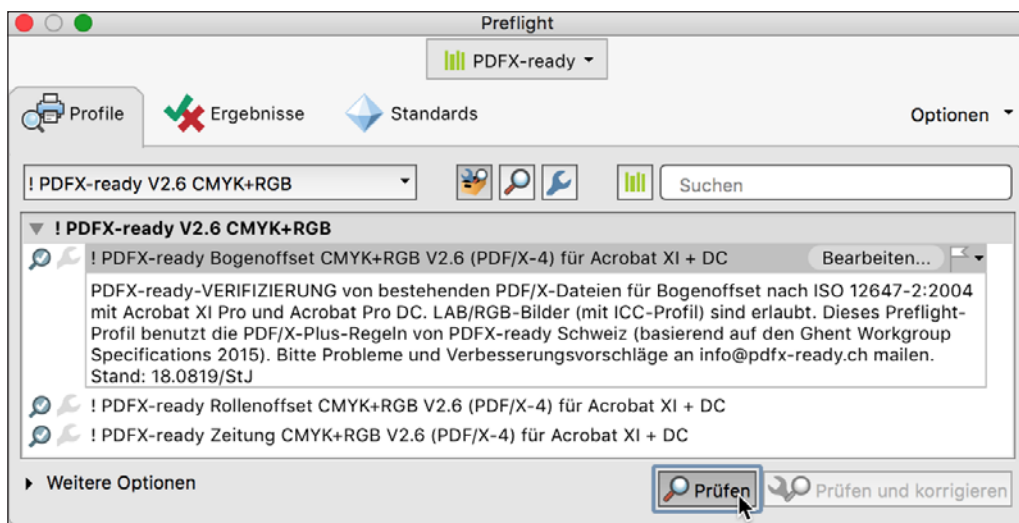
Preflight

PDFX-ready

Profile Ergebnisse Standards Optionen

! PDFX-ready V2.6 CMYK+RGB

Suchen

! PDFX-ready V2.6 CMYK+RGB

! PDFX-ready Bogenoffset CMYK+RGB V2.6 (PDF/X-4) für Acrobat XI + DC Bearbeiten...

PDFX-ready-VERIFIZIERUNG von bestehenden PDF/X-Dateien für Bogenoffset nach ISO 12647-2:2004 mit Acrobat XI Pro und Acrobat Pro DC. LAB/RGB-Bilder (mit ICC-Profil) sind erlaubt. Dieses Preflight-Profil benutzt die PDF/X-Plus-Regeln von PDFX-ready Schweiz (basierend auf den Ghent Workgroup Specifications 2015). Bitte Probleme und Verbesserungsvorschläge an info@pdfx-ready.ch mailen. Stand: 18.0819/StJ

! PDFX-ready Rollenoffset CMYK+RGB V2.6 (PDF/X-4) für Acrobat XI + DC

! PDFX-ready Zeitung CMYK+RGB V2.6 (PDF/X-4) für Acrobat XI + DC

Weitere Optionen

Prüfen Prüfen und korrigieren